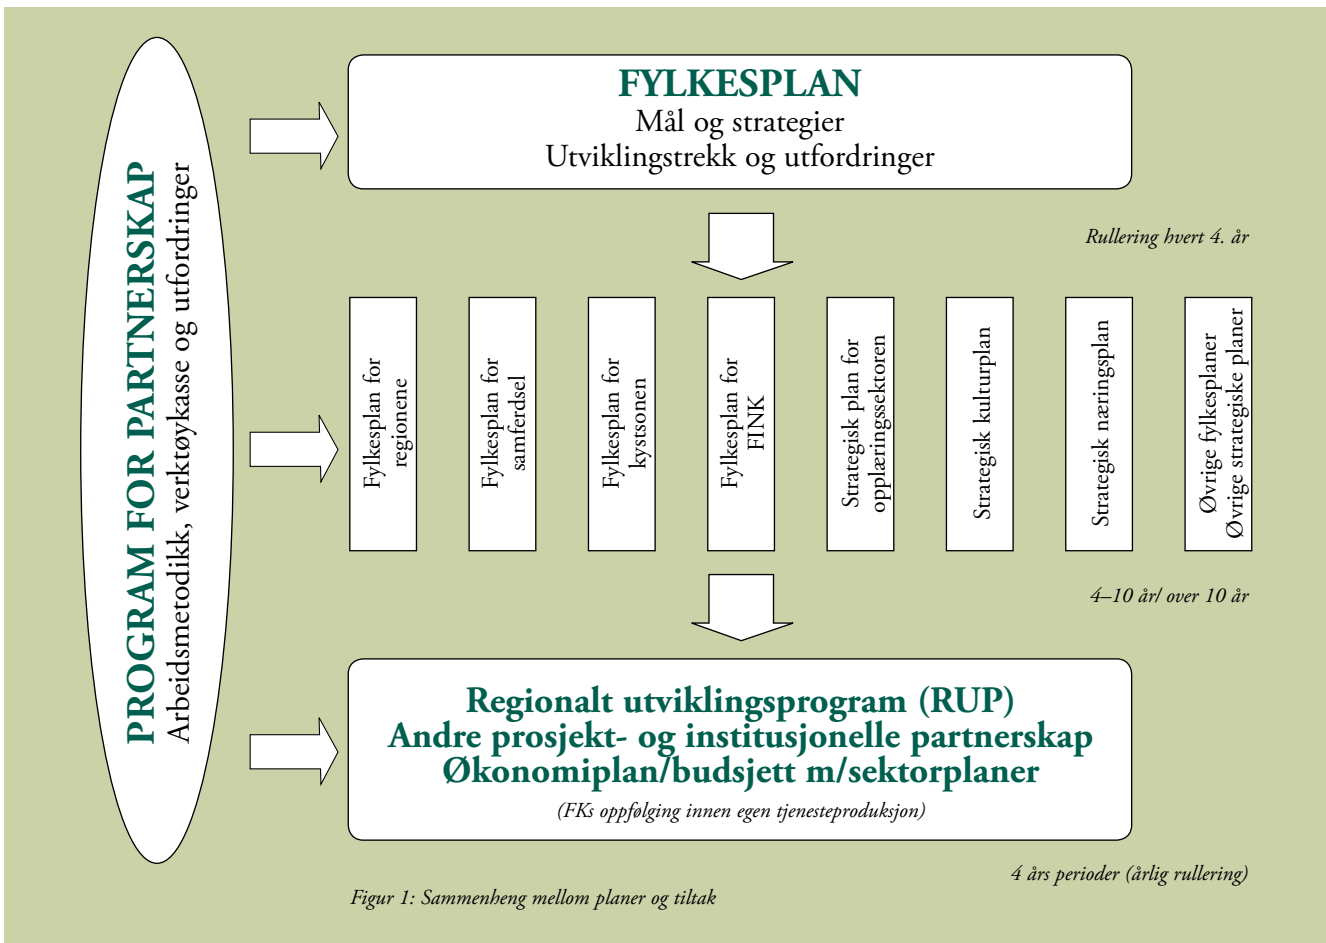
PROGRAM FOR PARTNERSKAP
Arbeidsmetodikk, verktøykasse og utfordringer

FYLKESPLAN
Mål og strategier
Utviklingstrekk og utfordringer

Rullering hvert 4. år

Fylkesplan for regionene

Fylkesplan for samferdsel

Fylkesplan for kystsonen

Fylkesplan for FINK

Strategisk plan for opplæringssektoren

Strategisk kulturplan

Strategisk næringsplan

Øvrige fylkesplaner
Øvrige strategiske planer

4–10 år/ over 10 år

Regionalt utviklingsprogram (RUP)
Andre prosjekt- og institusjonelle partnerskap
Økonomiplan/budsjett m/sektorplaner
(FKs oppfølging innen egen tjenesteproduksjon)

4 års perioder (årlig rullering)

Figur 1: Sammenheng mellom planer og tiltak